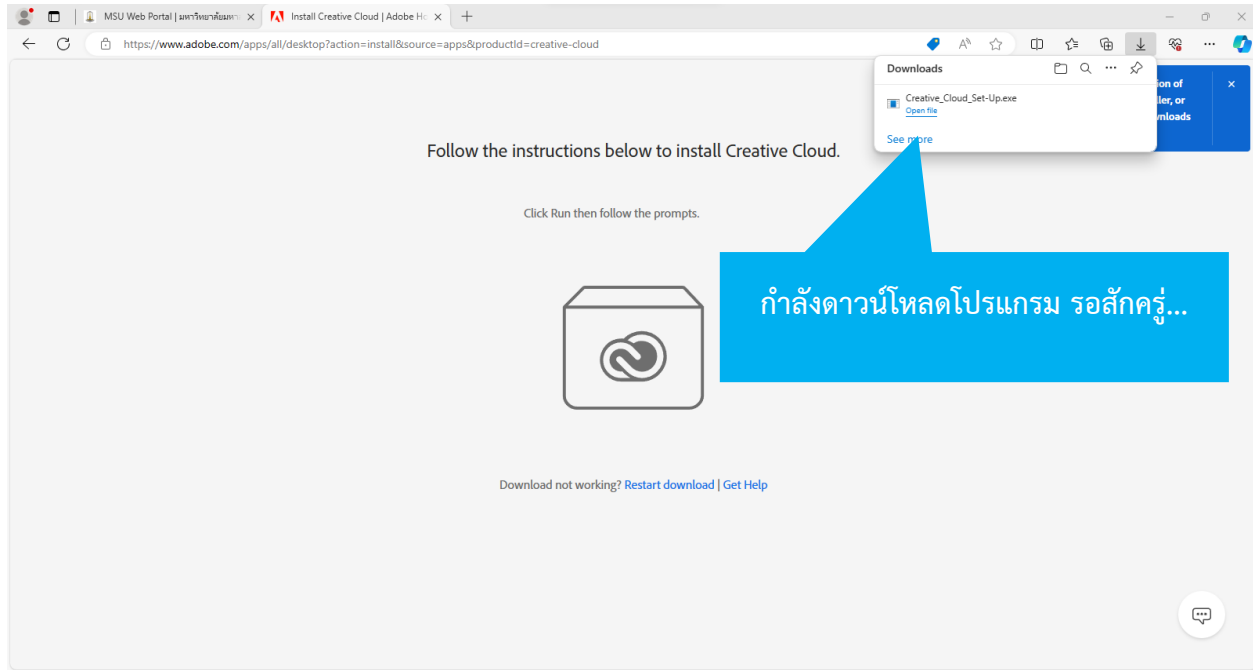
MSU Web Portal | มหาวิทยาลัยมหา

Install Creative Cloud | Adobe Ho

https://www.adobe.com/apps/all/desktop?action=install&source=apps&productId=creative-cloud

Downloads

Creative_Cloud_Set-Up.exe
Open file

See more

ion of
ller, or
nloads

Follow the instructions below to install Creative Cloud.

Click Run then follow the prompts.

กำลังดาวน์โหลดโปรแกรม รอสักครู่...

Download not working? Restart download | Get Help